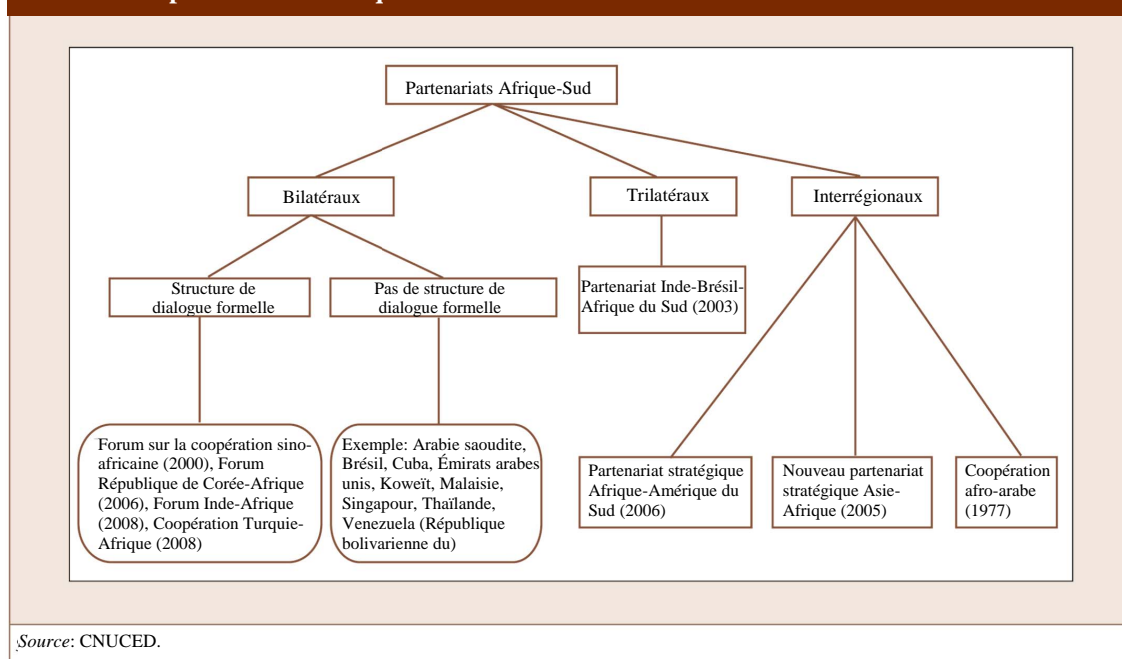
Partenariats Afrique-Sud

Bilatéraux

Trilatéraux

Interrégionaux

Structure de dialogue formelle

Pas de structure de dialogue formelle

Partenariat Inde-Brésil-Afrique du Sud (2003)

Forum sur la coopération sino-africaine (2000), Forum République de Corée-Afrique (2006), Forum Inde-Afrique (2008), Coopération Turquie-Afrique (2008)

Exemple: Arabie saoudite, Brésil, Cuba, Émirats arabes unis, Koweït, Malaisie, Singapour, Thaïlande, Venezuela (République bolivarienne du)

Partenariat stratégique Afrique-Amérique du Sud (2006)

Nouveau partenariat stratégique Asie-Afrique (2005)

Coopération afro-arabe (1977)

Source: CNUCED.